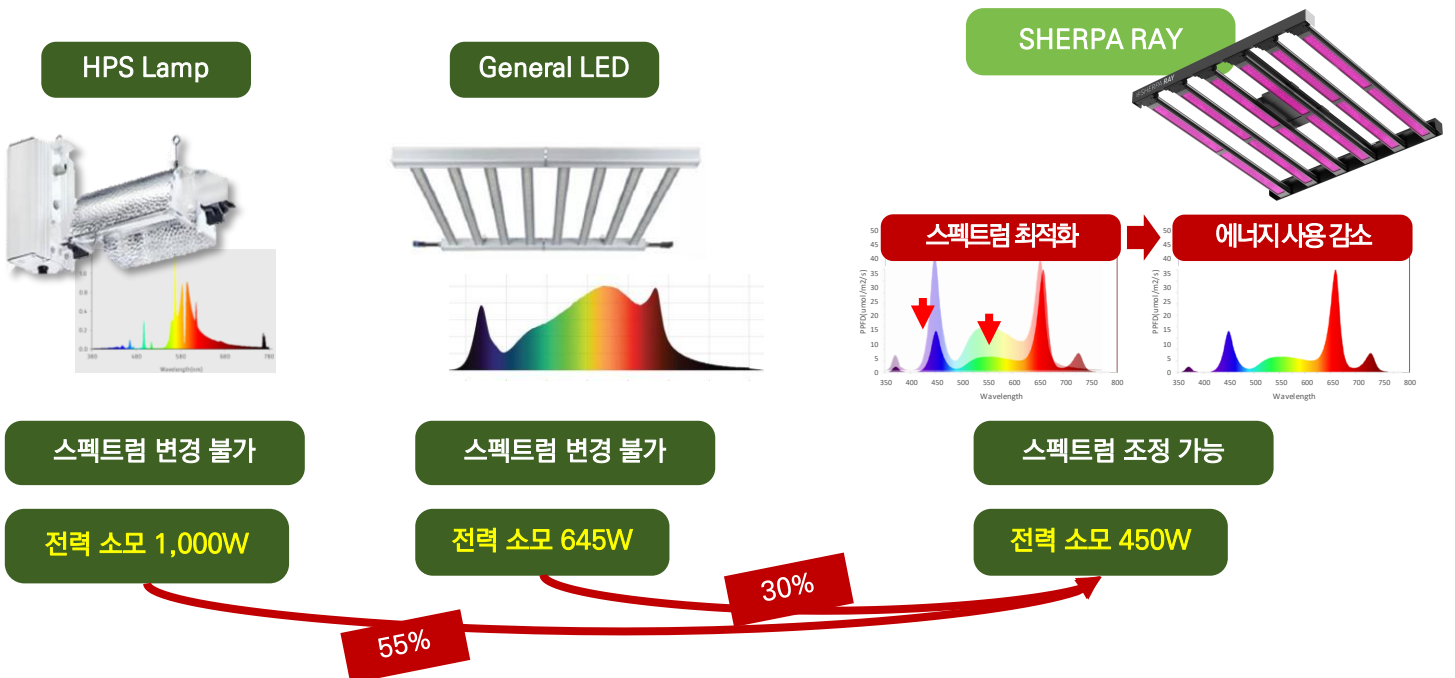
HPS Lamp

General LED

SHERPA RAY

스펙트럼 최적화

에너지 사용 감소

Wavelength

Wavelength

Wavelength

스펙트럼 변경 불가

스펙트럼 변경 불가

스펙트럼 조정 가능

전력 소모 1,000W

전력 소모 645W

전력 소모 450W

30%

55%